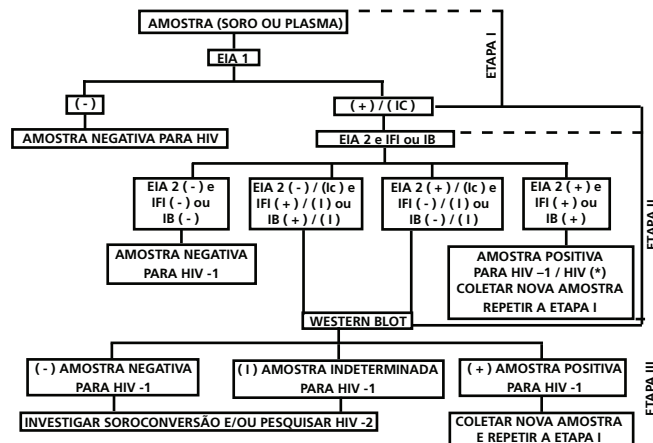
AMOSTRA (SORO OU PLASMA)

ETAPA I

EIA 1

( - )

( + ) / ( IC )

AMOSTRA NEGATIVA PARA HIV

EIA 2 e IFI ou IB

EIA 2 ( - ) e IFI ( - ) ou IB ( - )

EIA 2 ( - ) / (Ic ) e IFI ( + ) / ( I ) ou IB ( + ) / ( I )

EIA 2 ( + ) / (Ic ) e IFI ( - ) / ( I ) ou IB ( - ) / ( I )

EIA 2 ( + ) e IFI ( + ) ou IB ( + )

ETAPA II

AMOSTRA NEGATIVA PARA HIV -1

AMOSTRA POSITIVA PARA HIV –1 / HIV (*) COLETAR NOVA AMOSTRA REPETIR A ETAPA I

WESTERN BLOT

( - ) AMOSTRA NEGATIVA PARA HIV -1

( I ) AMOSTRA INDETERMINADA PARA HIV -1

( + ) AMOSTRA POSITIVA PARA HIV -1

ETAPA III

INVESTIGAR SOROCONVERSÃO E/OU PESQUISAR HIV -2

COLETAR NOVA AMOSTRA E REPETIR A ETAPA I